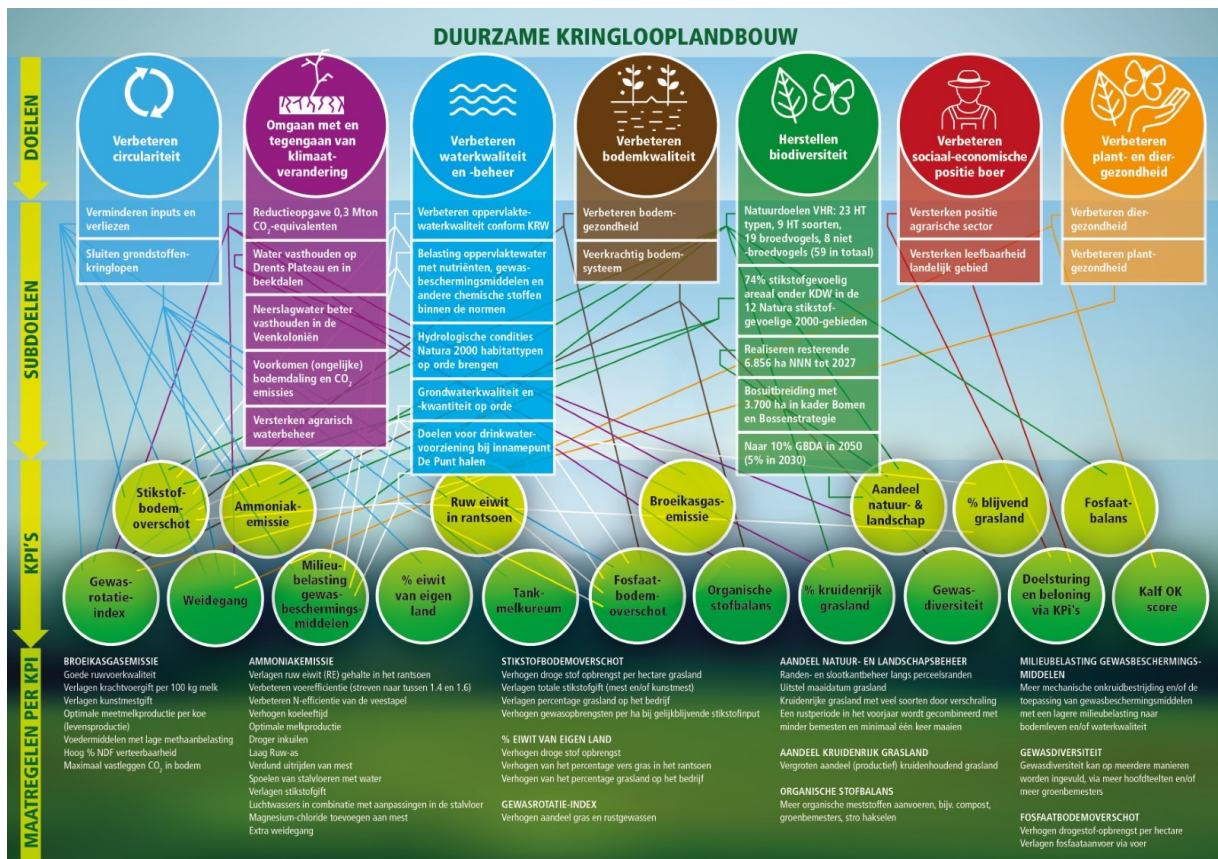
DUURZAME KRINGLOOPLANDBOUW

DOELEN

Verbeteren circulariteit

Omgaan met en tegengaan van klimaat-verandering

Verbeteren waterkwaliteit en -beheer

Verbeteren bodemkwaliteit

Herstellen biodiversiteit

Verbeteren sociaal-economische positie boer

Verbeteren plant- en dier-gezondheid

SUBDOELEN

Verminderen inputs en verliezen

Sluiten grondstoffen-kringlopen

Reductieopgave 0,3 Mton $CO_2$-equivalenten

Water vasthouden op Drents Plateau en in beekdalen

Neerslagwater beter vasthouden in de Veenkoloniën

Voorkomen (ongelijke) bodemdaling en $CO_2$ emissies

Versterken agrarisch waterbeheer

Verbeteren oppervlakte-waterkwaliteit conform KRW

Belasting oppervlaktewater met nutriënten, gewas-beschermingsmiddelen en andere chemische stoffen binnen de normen

Hydrologische condities Natura 2000 habitattypen op orde brengen

Grondwaterkwaliteit en -kwantiteit op orde

Doelen voor drinkwater-voorziening bij innamepunt De Punt halen

Verbeteren bodem-gezondheid

Veerkrachtig bodem-systeem

Natuurdoelen VHR: 23 HT typen, 9 HT soorten, 19 broedvogels, 8 niet -broedvogels (59 in totaal)

74% stikstofgevoelig areaal onder KDW in de 12 Natura stikstof-gevoelige 2000-gebieden

Realiseren resterende 6.856 ha NNN tot 2027

Bosuitbreiding met 3.700 ha in kader Bomen en Bossenstrategie

Naar 10% GBDA in 2050 (5% in 2030)

Versterken positie agrarische sector

Versterken leefbaarheid landelijk gebied

Verbeteren dier-gezondheid

Verbeteren plant-gezondheid

KPI'S

Stikstof-bodem-overschot

Ammoniak-emissie

Ruw eiwit in rantsoen

Broeikasgas-emissie

Aandeel natuur- & landschap

% blijvend grasland

Fosfaat-balans

Gewas-rotatie-index

Weidegang

Milieu-belasting gewas-beschermings-middelen

% eiwit van eigen land

Tank-melkureum

Fosfaat-bodem-overschot

Organische stofbalans

% kruidenrijk grasland

Gewas-diversiteit

Doelsturing en beloning via KPi's

Kalf OK score

MAATREGELEN PER KPI

BROEIKASGASEMISSIE
Goede ruwvoerkwaliteit
Verlagen krachtvoergift per 100 kg melk
Verlagen kunstmestgift
Optimale meetmelkproductie per koe (levensproductie)
Voedermiddelen met lage methaanbelasting
Hoog % NDF verteerbaarheid
Maximaal vastleggen $CO_2$ in bodem

AMMONIAKEMISSIE
Verlagen ruw eiwit (RE) gehalte in het rantsoen
Verbeteren voerefficiëntie (streven naar tussen 1.4 en 1.6)
Verbeteren N-efficientie van de veestapel
Verhogen koeleeftijd
Optimale melkproductie
Droger inkuilen
Laag Ruw-as
Verdund uitrijden van mest
Spoelen van stalvloeren met water
Verlagen stikstofgift
Luchtwassers in combinatie met aanpassingen in de stalvloer
Magnesium-chloride toevoegen aan mest
Extra weidegang

STIKSTOFBODEMOVERSCHOT
Verhogen droge stof opbrengst per hectare grasland
Verlagen totale stikstofgift (mest en/of kunstmest)
Verlagen percentage grasland op het bedrijf
Verhogen gewasopbrengsten per ha bij gelijkblijvende stikstofinput

% EIWIT VAN EIGEN LAND
Verhogen droge stof opbrengst
Verhogen van het percentage vers gras in het rantsoen
Verhogen van het percentage grasland op het bedrijf

GEWASROTATIE-INDEX
Verhogen aandeel gras en rustgewassen

AANDEEL NATUUR- EN LANDSCHAPSBEHEER
Randen- en slootkantbeheer langs perceelsranden
Uitstel maaidatum grasland
Kruidenrijke grasland met veel soorten door verschraling
Een rustperiode in het voorjaar wordt gecombineerd met minder bemesten en minimaal één keer maaien

AANDEEL KRUIDENRIJK GRASLAND
Vergroten aandeel (productief) kruidenhoudend grasland

ORGANISCHE STOFBALANS
Meer organische meststoffen aanvoeren, bijv. compost, groenbemesters, stro hakselen

MILIEUBELASTING GEWASBESCHERMINGS-MIDDELEN
Meer mechanische onkruidbestrijding en/of de toepassing van gewasbeschermingsmiddelen met een lagere milieubelasting naar bodemleven en/of waterkwaliteit

GEWASDIVERSITEIT
Gewasdiversiteit kan op meerdere manieren worden ingevuld, via meer hoofdteelten en/of meer groenbemesters

FOSFAATBODEMOVERSCHOT
Verhogen drogestof-opbrengst per hectare
Verlagen fosfaataanvoer via voer